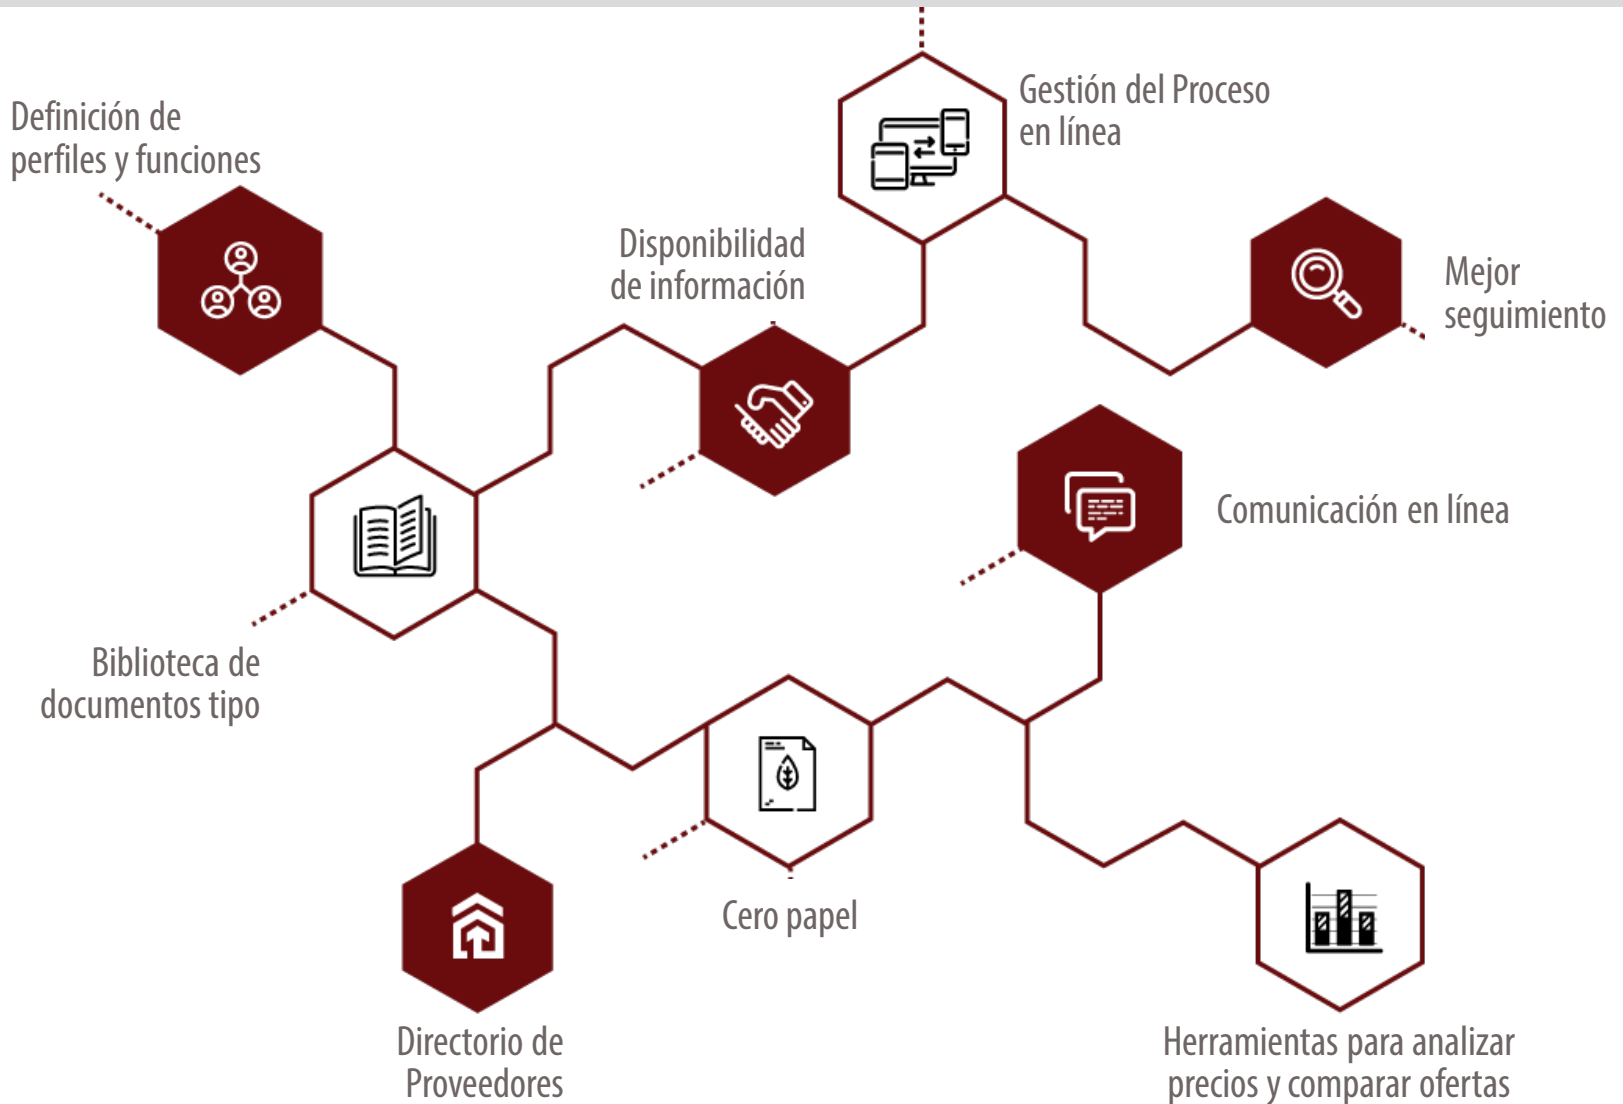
Definición de perfiles y funciones

Disponibilidad de información

Gestión del Proceso en línea

Mejor seguimiento

Comunicación en línea

Biblioteca de documentos tipo

Cero papel

Directorio de Proveedores

Herramientas para analizar precios y comparar ofertas